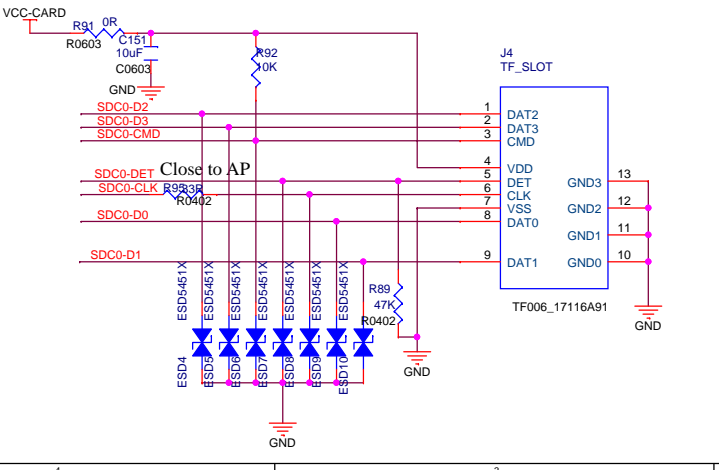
VCC-CARD
R91 0R
R0603
C151
10uF
C0603
GND
R92
10K
J4
TF_SLOT
SDC0-D2
SDC0-D3
SDC0-CMD
SDC0-DET
Close to AP
SDC0-CLK
R95 33R
R0402
SDC0-D0
SDC0-D1
1 DAT2
2 DAT3
3 CMD
4 VDD
5 DET
6 CLK
7 VSS
8 DAT0
9 DAT1
GND3 13
GND2 12
GND1 11
GND0 10
TF006_17116A91
GND
R89
47K
R0402
GND
ESD5451X
ESD5451X
ESD5451X
ESD5451X
ESD5451X
ESD5451X
ESD5451X
ESD4
ESD5
ESD6
ESD7
ESD8
ESD9
ESD10
GND